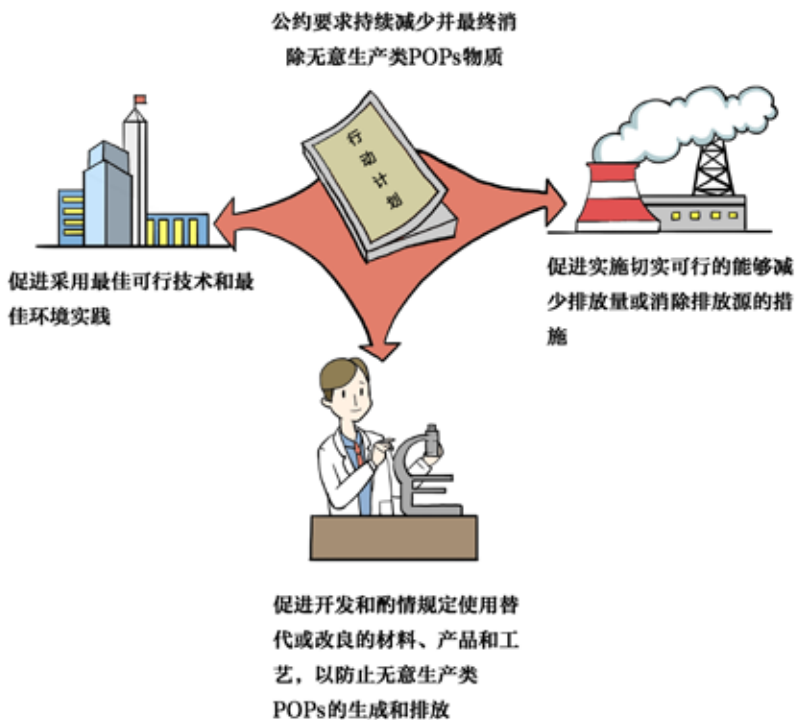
公约要求持续减少并最终消除无意生产类POPs物质

行动计划

促进采用最佳可行技术和最佳环境实践

促进实施切实可行的能够减少排放量或消除排放源的措施

促进开发和酌情规定使用替代或改良的材料、产品和工艺，以防止无意生产类POPs的生成和排放